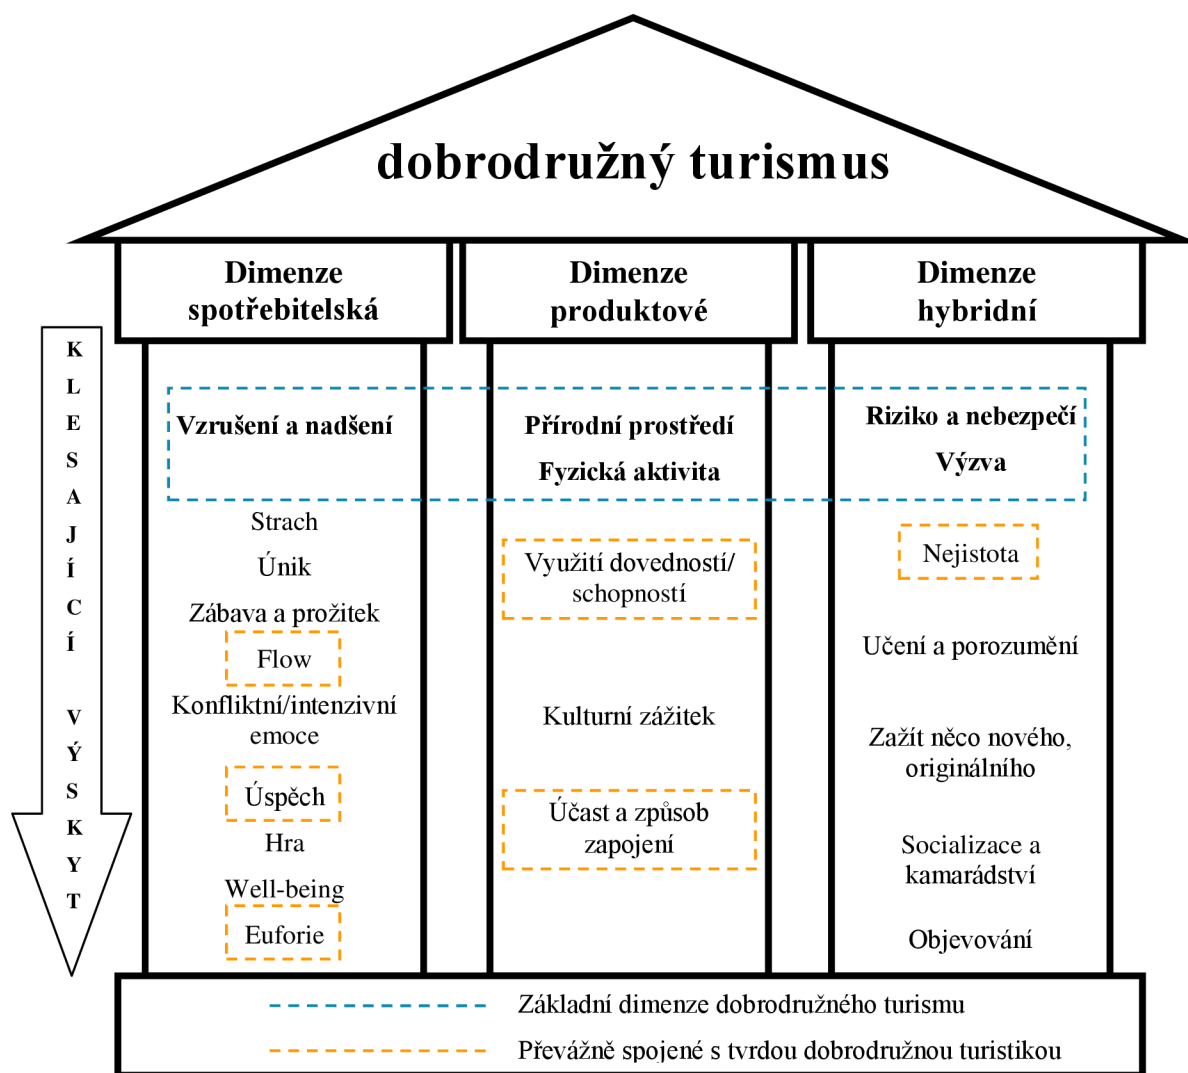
dobrodružný turismus

Dimenze spotřebitelská

Dimenze produktové

Dimenze hybridní

K L E S A J Í C Í V Ý S K Y T

Vzrušení a nadšení

Strach

Únik

Zábava a prožitek

Flow

Konfliktní/intenzivní emoce

Úspěch

Hra

Well-being

Euforie

Přírodní prostředí

Fyzická aktivita

Využití dovedností/ schopností

Kulturní zážitek

Účast a způsob zapojení

Riziko a nebezpečí

Výzva

Nejistota

Učení a porozumění

Zažít něco nového, originálního

Socializace a kamarádství

Objevování

Základní dimenze dobrodružného turismu

Převážně spojené s tvrdou dobrodružnou turistikou